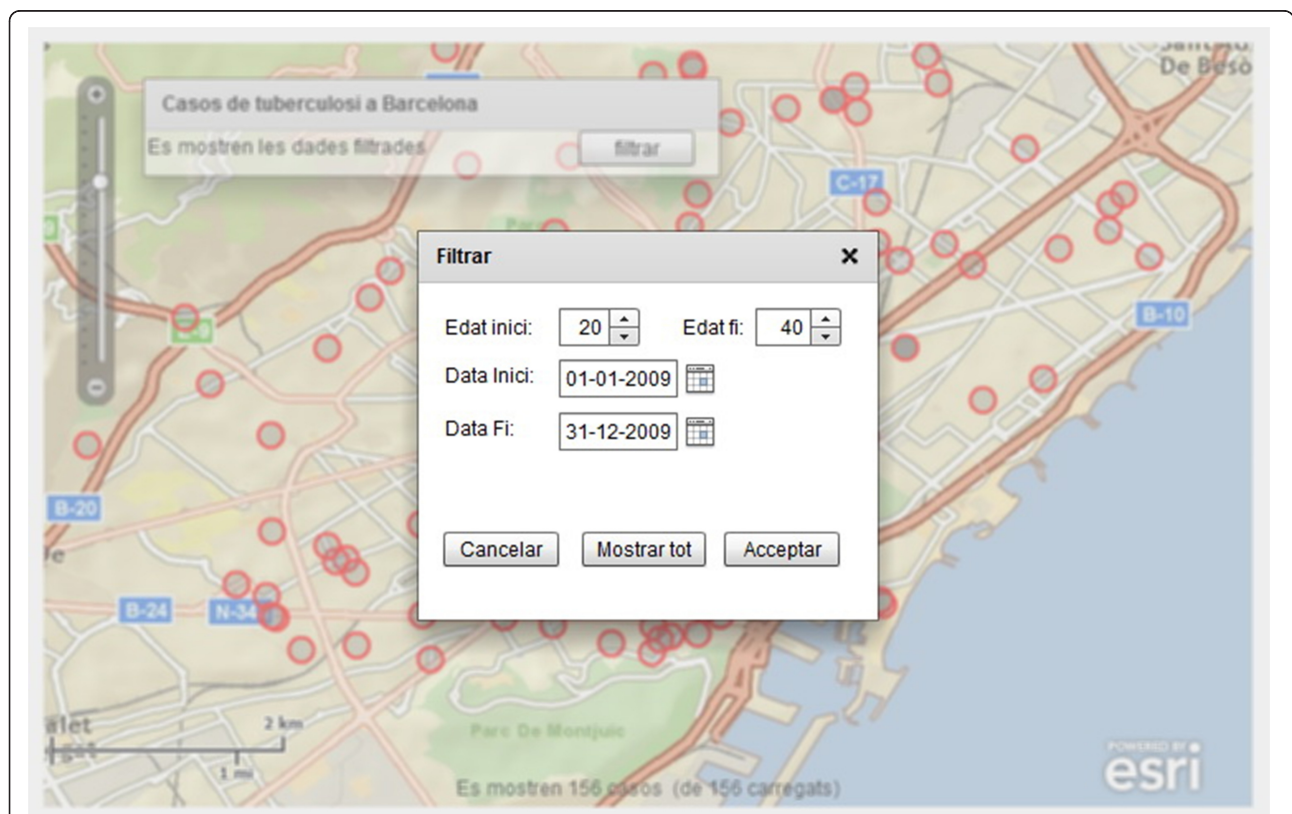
Sant Adrià De Besòs

Casos de tuberculosi a Barcelona

Es mostren les dades filtrades

filtrar

C-17

Filtrar ×

Edat inici: 20

Edat fi: 40

Data Inici: 01-01-2009

Data Fi: 31-12-2009

Cancelar

Mostrar tot

Acceptar

B-10

B-20

B-24

N-340

Parc De Montjuïc

2 km

1 mi

Es mostren 156 casos (de 156 carregats)

POWERED BY esri